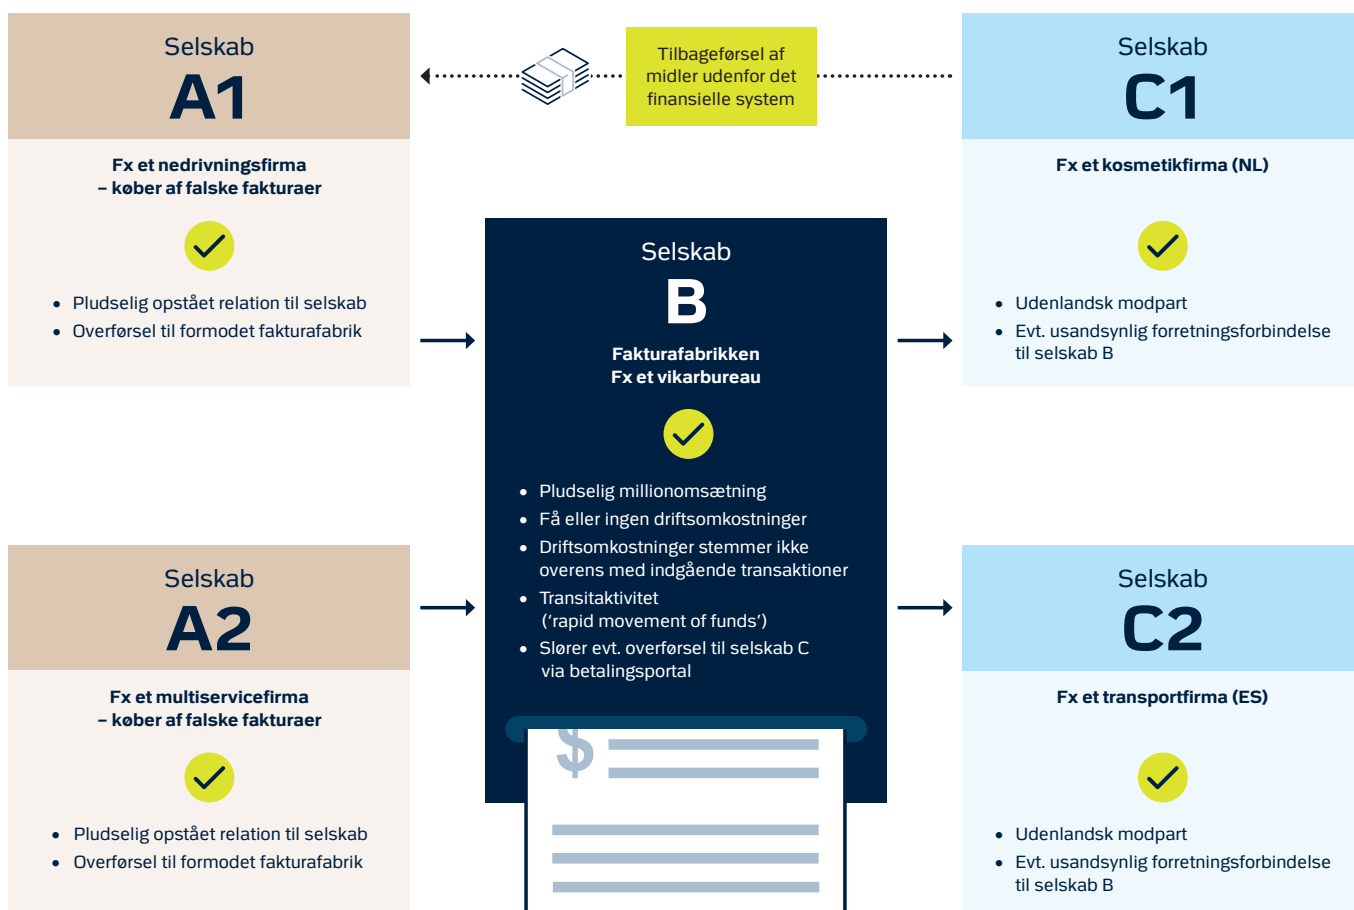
Selskab
A1

Fx et nedrivningsfirma
– køber af falske fakturaer

- Pludselig opstået relation til selskab
- Overførsel til formodet fakturafabrik

Tilbageførsel af midler udenfor det finansielle system

Selskab
C1

Fx et kosmetikfirma (NL)

- Udenlandsk modpart
- Evt. usandsynlig forretningsforbindelse til selskab B

Selskab
B

Fakturafabrikken
Fx et vikarbureau

- Pludselig millionomsætning
- Få eller ingen driftsomkostninger
- Driftsomkostninger stemmer ikke overens med indgående transaktioner
- Transitaktivitet (‘rapid movement of funds’)
- Slører evt. overførsel til selskab C via betalingsportal

Selskab
A2

Fx et multiservicefirma
– køber af falske fakturaer

- Pludselig opstået relation til selskab
- Overførsel til formodet fakturafabrik

Selskab
C2

Fx et transportfirma (ES)

- Udenlandsk modpart
- Evt. usandsynlig forretningsforbindelse til selskab B